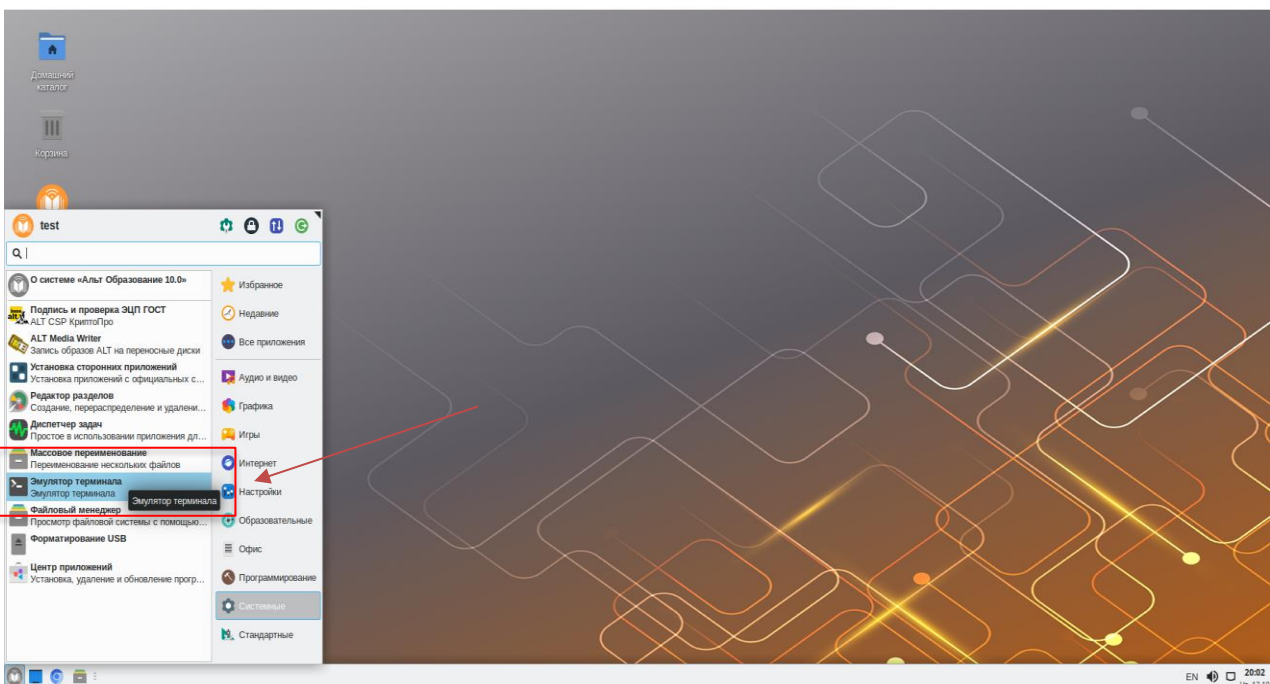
Домашний каталог

Корзина

test

О системе «Альт Образование 10.0»

Подпись и проверка ЭЦП ГОСТ
ALT CSP КриптоПро

ALT Media Writer
Запись образов ALT на переносные диски

Установка сторонних приложений
Установка приложений с официальных с...

Редактор разделов
Создание, перераспределение и удалени...

Диспетчер задач
Простое в использовании приложения дл...

Массовое переименование
Переименование нескольких файлов

Эмулятор терминала
Эмулятор терминала

Эмулятор терминала

Файловый менеджер
Просмотр файловой системы с помощью...

Форматирование USB

Центр приложений
Установка, удаление и обновление прогр...

Избранное
Недавние
Все приложения
Аудио и видео
Графика
Игры
Интернет
Настройки
Образовательные
Офис
Программирование
Системные
Стандартные

EN
20:02
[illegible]